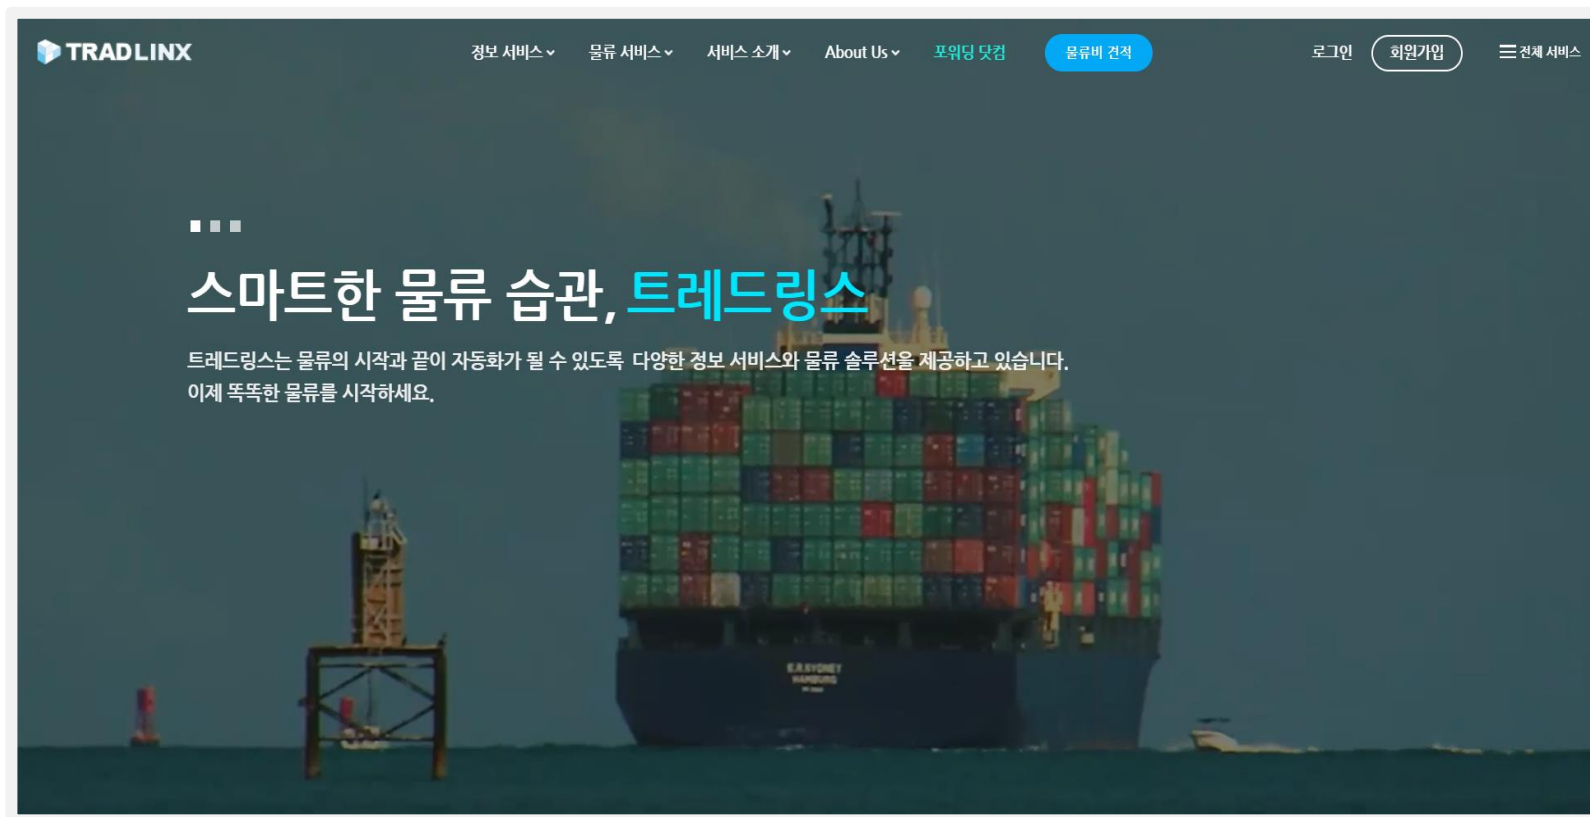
TRADLINX

정보 서비스 물류 서비스 서비스 소개 About Us 포워딩 닷컴 물류비 견적 로그인 회원가입 전체 서비스

스마트한 물류 습관, 트레드링스

트레드링스는 물류의 시작과 끝이 자동화가 될 수 있도록 다양한 정보 서비스와 물류 솔루션을 제공하고 있습니다.
이제 똑똑한 물류를 시작하세요.

E.R.SYDNEY
HAMBURG